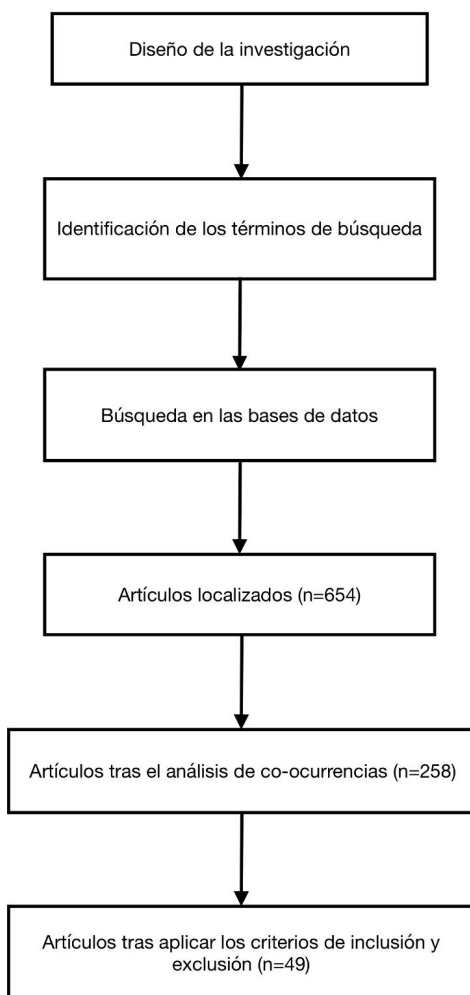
Diseño de la investigación

Identificación de los términos de búsqueda

Búsqueda en las bases de datos

Artículos localizados (n=654)

Artículos tras el análisis de co-ocurrencias (n=258)

Artículos tras aplicar los criterios de inclusión y exclusión (n=49)